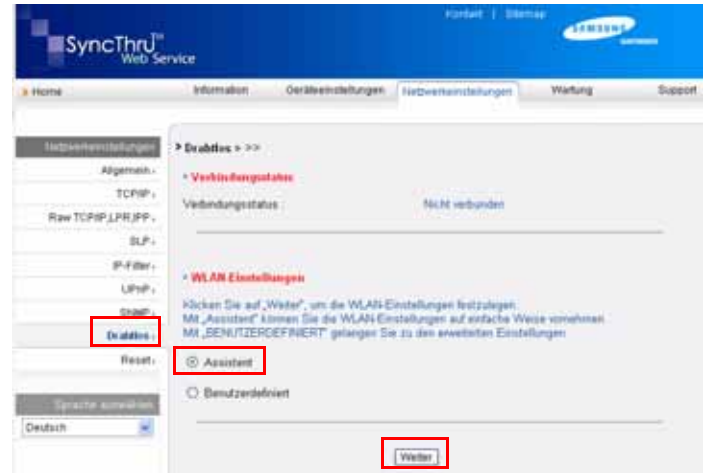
Kontakt | Sitemap

SyncThru™ Web Service

SAMSUNG

Home | Information | Geräteeinstellungen | Netzwerkeinstellungen | Wartung | Support

Netzwerkeinstellungen
Allgemein
TCP/IP
Raw TCP/IP,LPR,IPP
SLP
IP-Filter
UPnP
SNMP
Drahtlos
Reset

Sprache auswählen
Deutsch

Drahtlos > >>

Verbindungsstatus
Verbindungsstatus Nicht verbunden

WLAN-Einstellungen
Klicken Sie auf „Weiter", um die WLAN-Einstellungen festzulegen.
Mit „Assistent" können Sie die WLAN-Einstellungen auf einfache Weise vornehmen.
Mit „BENUTZERDEFINIERT" gelangen Sie zu den erweiterten Einstellungen.

Assistent

Benutzerdefiniert

Weiter